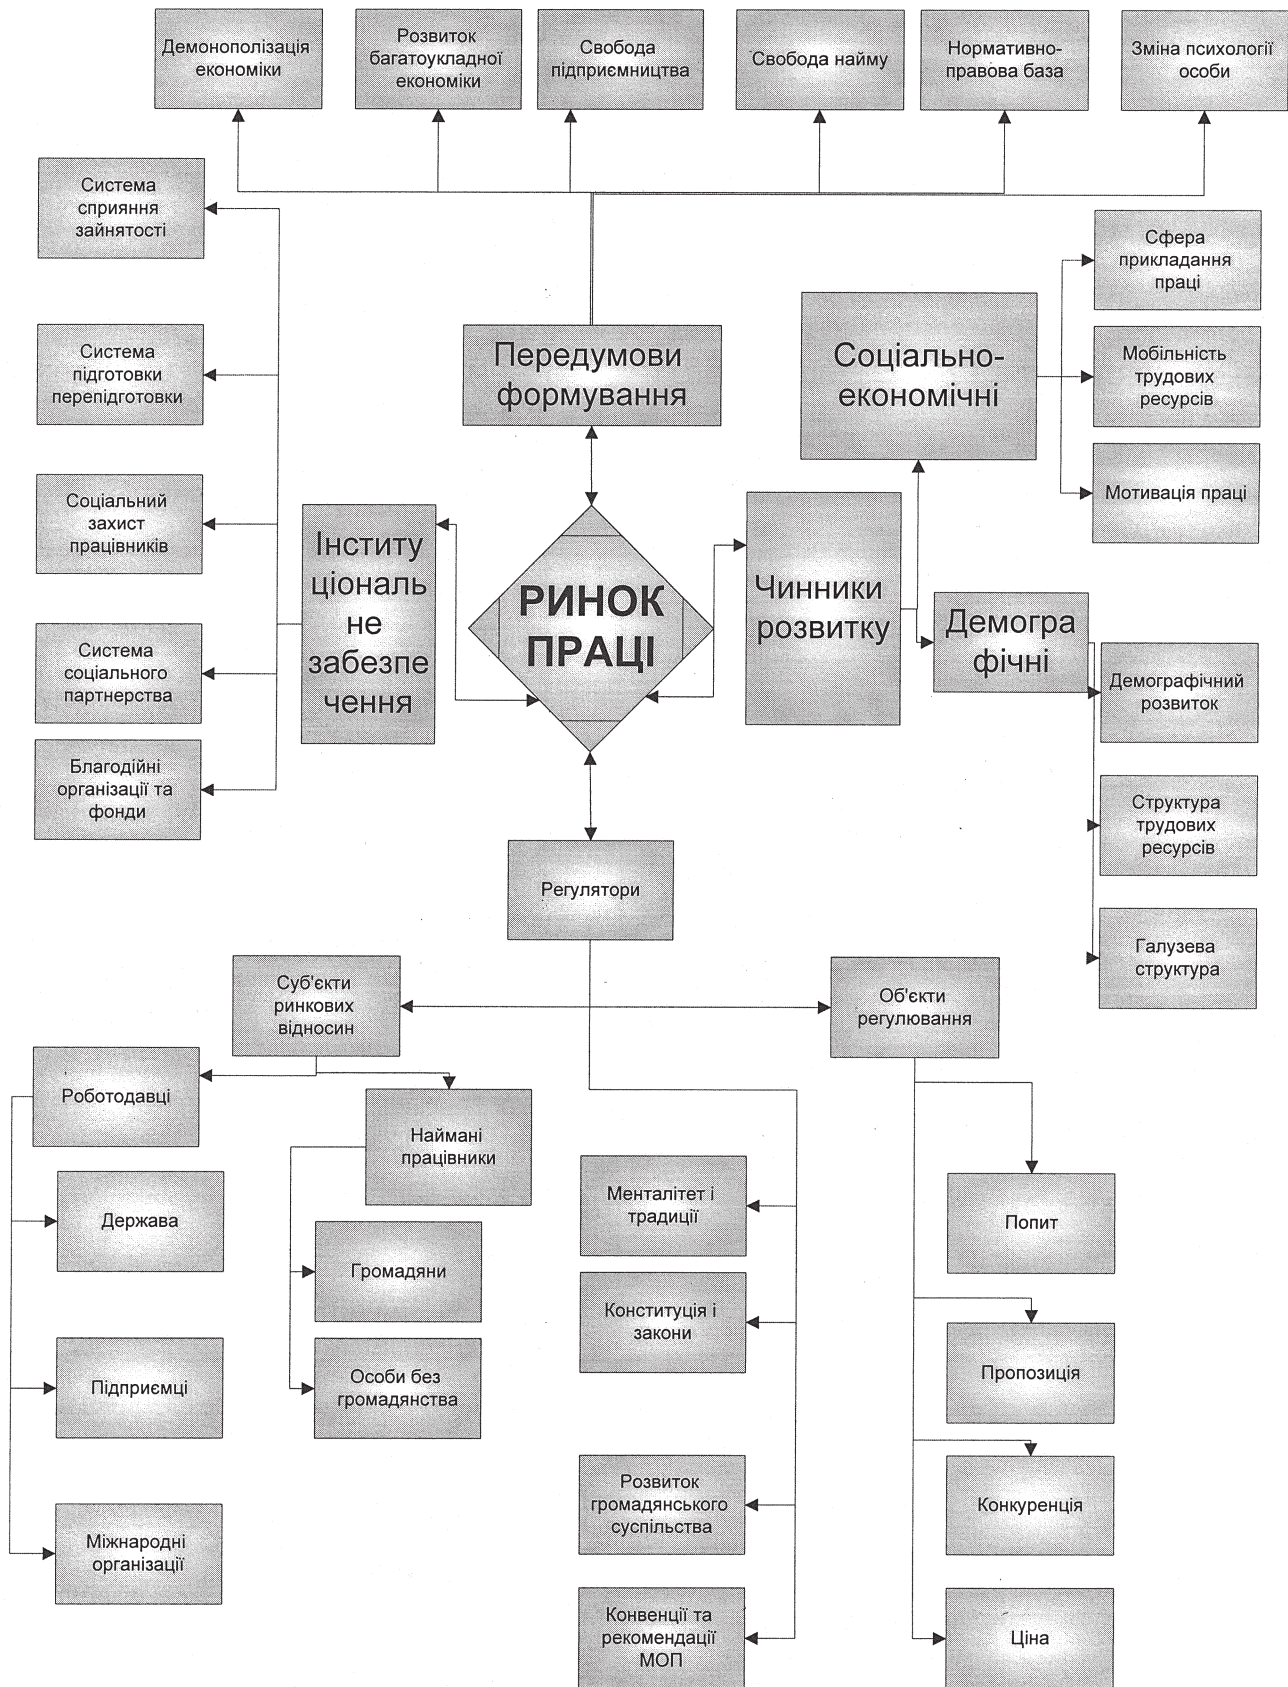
Демонополізація економіки

Розвиток багатоукладної економіки

Свобода підприємництва

Свобода найму

Нормативно-правова база

Зміна психології особи

Система сприяння зайнятості

Система підготовки перепідготовки

Соціальний захист працівників

Система соціального партнерства

Благодійні організації та фонди

Передумови формування

Соціально-економічні

Сфера прикладання праці

Мобільність трудових ресурсів

Мотивація праці

Інституціональне забезпечення

РИНОК ПРАЦІ

Чинники розвитку

Демографічні

Демографічний розвиток

Структура трудових ресурсів

Галузева структура

Регулятори

Суб'єкти ринкових відносин

Об'єкти регулювання

Роботодавці

Наймані працівники

Держава

Громадяни

Особи без громадянства

Підприємці

Міжнародні організації

Менталітет і традиції

Конституція і закони

Розвиток громадянського суспільства

Конвенції та рекомендації МОП

Попит

Пропозиція

Конкуренція

Ціна